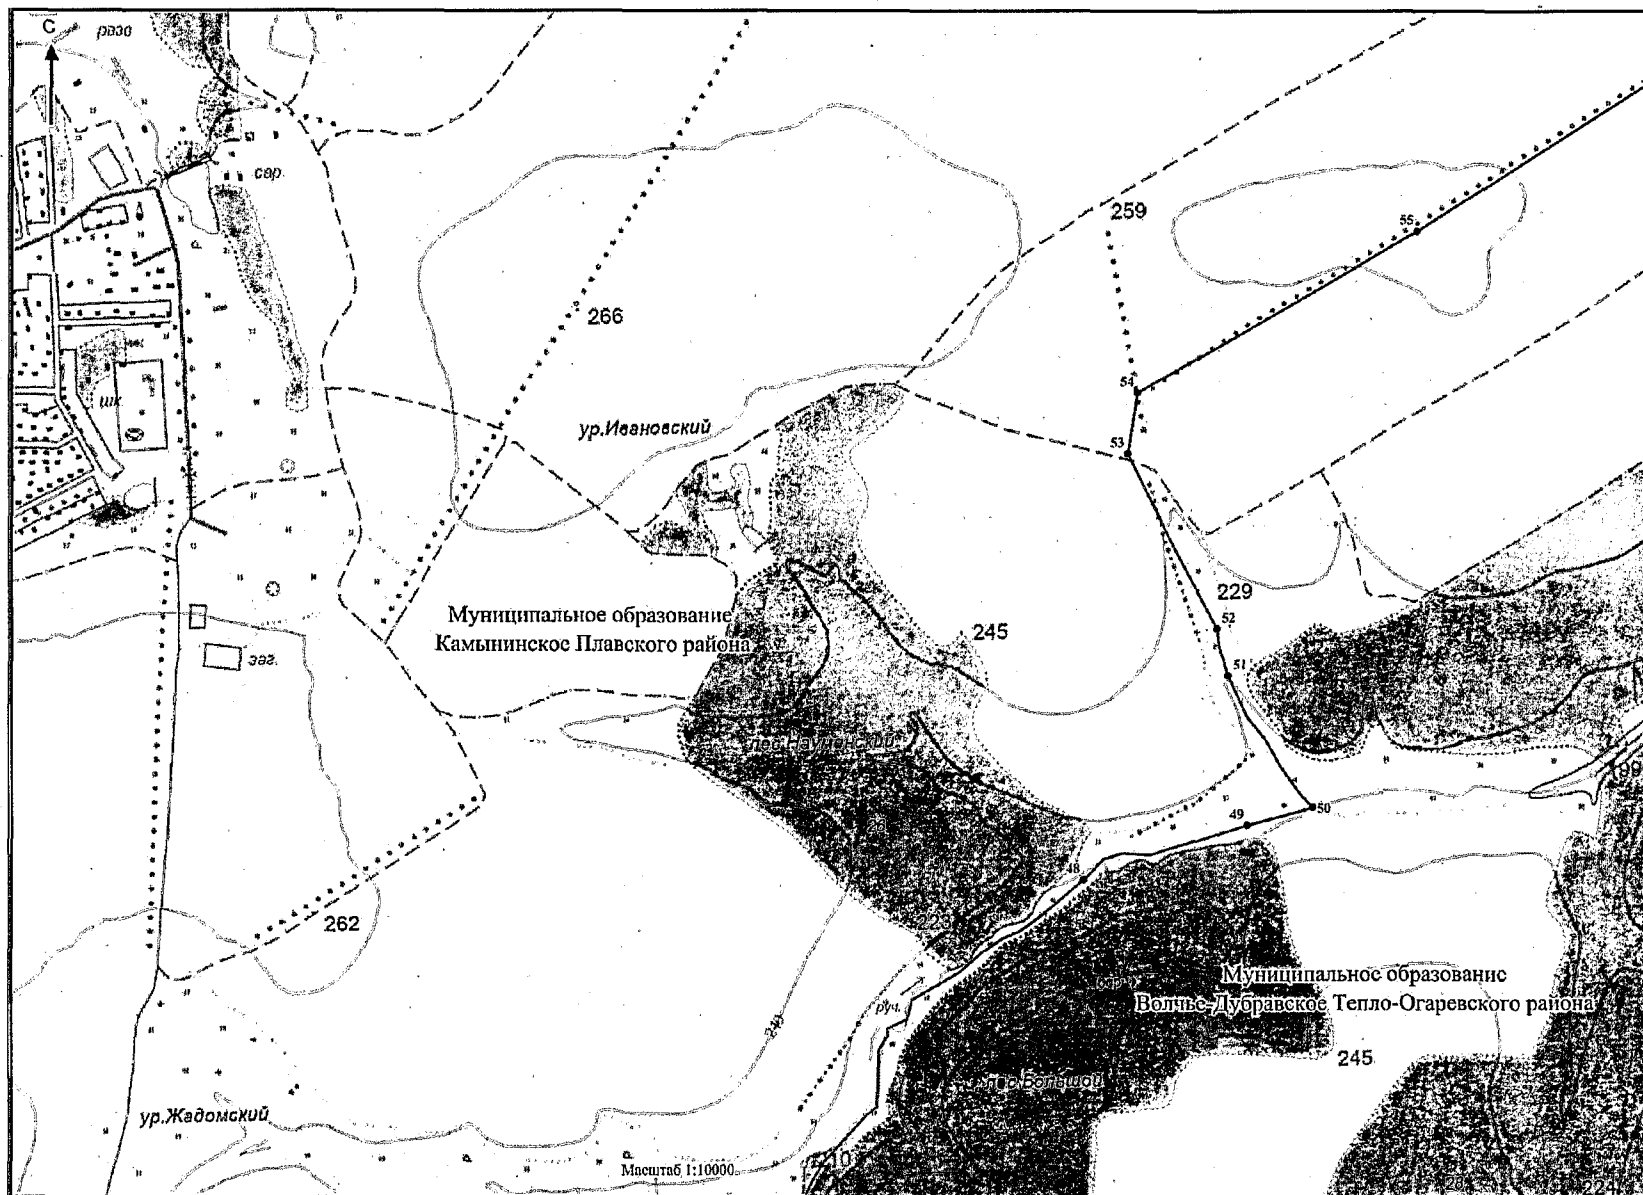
С
разв
сар.
шк.
зог.
266
259
55
54
53
ур.Ивановский
Муниципальное образование Камынинское Плавского района
245
229
52
51
лес Наумовский
50
49
48
262
руч.
Муниципальное образованис Волчье-Дубравское Тепло-Огаревского района
245
лес Большой
ур.Жадомский
Масштаб 1:10000